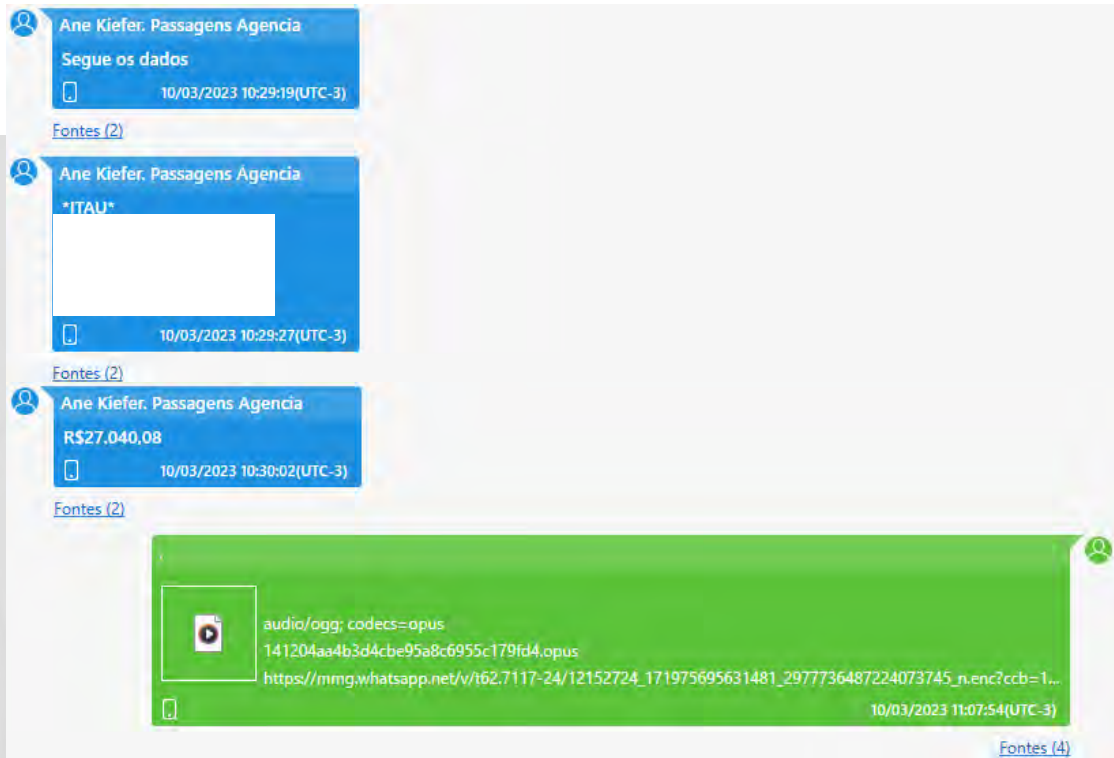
Ane Kiefer. Passagens Agencia

Segue os dados

10/03/2023 10:29:19(UTC-3)

Fontes (2)

Ane Kiefer. Passagens Agencia

*ITAU*

10/03/2023 10:29:27(UTC-3)

Fontes (2)

Ane Kiefer. Passagens Agencia

R$27.040,08

10/03/2023 10:30:02(UTC-3)

Fontes (2)

audio/ogg; codecs=opus

141204aa4b3d4cbe95a8c6955c179fd4.opus

https://mmg.whatsapp.net/v/t62.7117-24/12152724_171975695631481_2977736487224073745_n.enc?ccb=1...

10/03/2023 11:07:54(UTC-3)

Fontes (4)